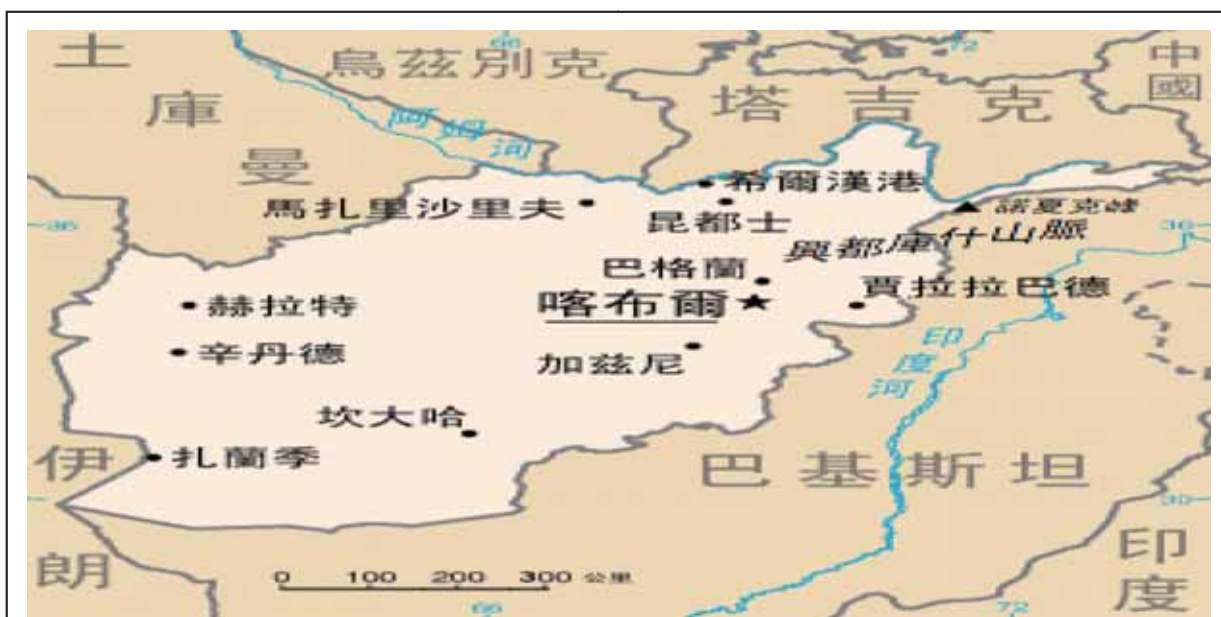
土
庫
曼
烏茲別克
塔吉克
中國
阿姆河
希爾漢港
馬扎里沙里夫
昆都士
諾夏克峰
興都庫什山脈
巴格蘭
賈拉拉巴德
赫拉特
喀布爾
辛丹德
加茲尼
印度河
坎大哈
伊
扎蘭季
巴基斯坦
朗
印
度
0 100 200 300 公里
66
72
36
30